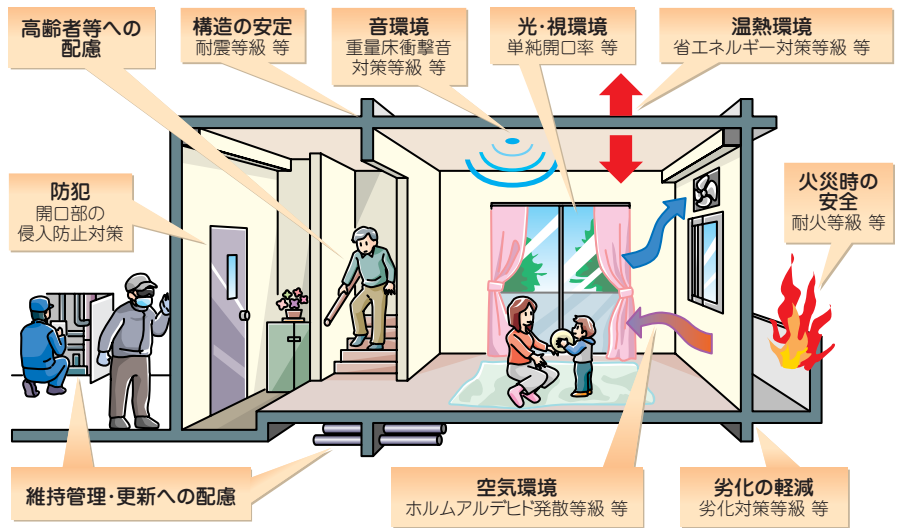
高齢者等への配慮

構造の安定
耐震等級 等

音環境
重量床衝撃音対策等級 等

光・視環境
単純開口率 等

温熱環境
省エネルギー対策等級 等

防犯
開口部の侵入防止対策

火災時の安全
耐火等級 等

維持管理・更新への配慮

空気環境
ホルムアルデヒド発散等級 等

劣化の軽減
劣化対策等級 等